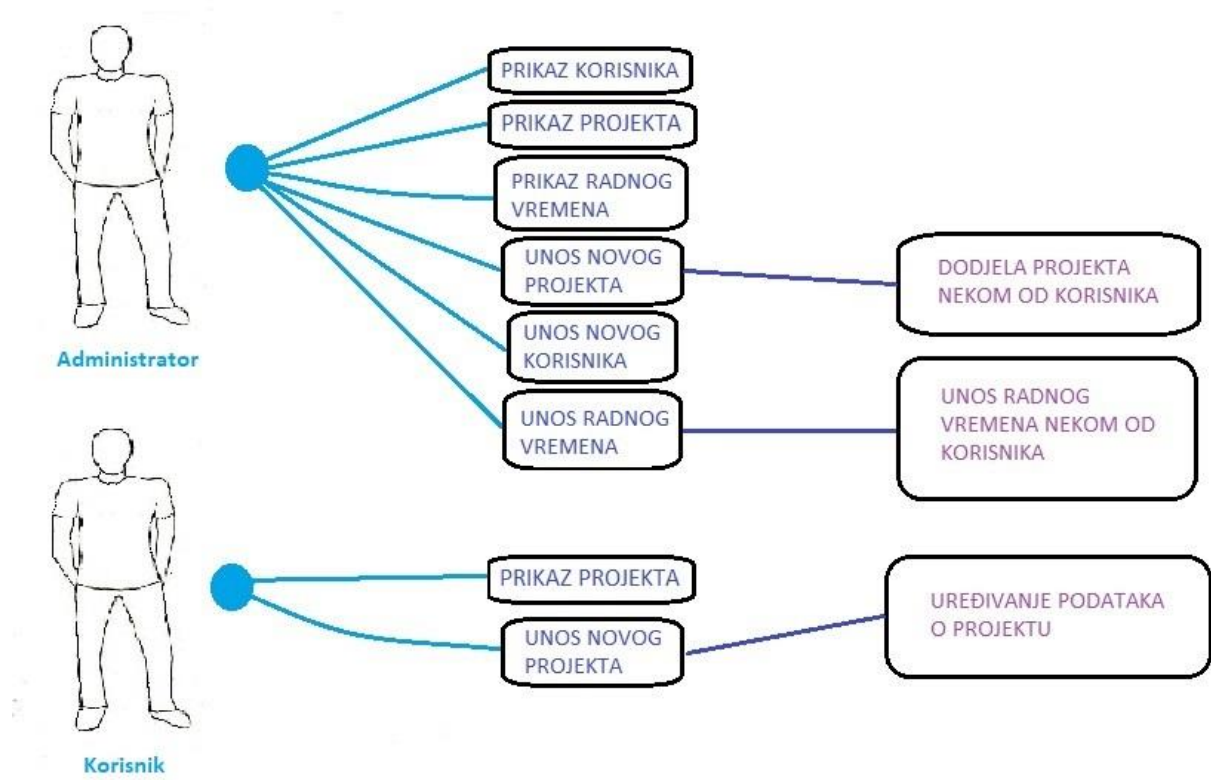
Administrator

PRIKAZ KORISNIKA

PRIKAZ PROJEKTA

PRIKAZ RADNOG VREMENA

UNOS NOVOG PROJEKTA

DODJELA PROJEKTA NEKOM OD KORISNIKA

UNOS NOVOG KORISNIKA

UNOS RADNOG VREMENA

UNOS RADNOG VREMENA NEKOM OD KORISNIKA

Korisnik

PRIKAZ PROJEKTA

UNOS NOVOG PROJEKTA

UREĐIVANJE PODATAKA O PROJEKTU